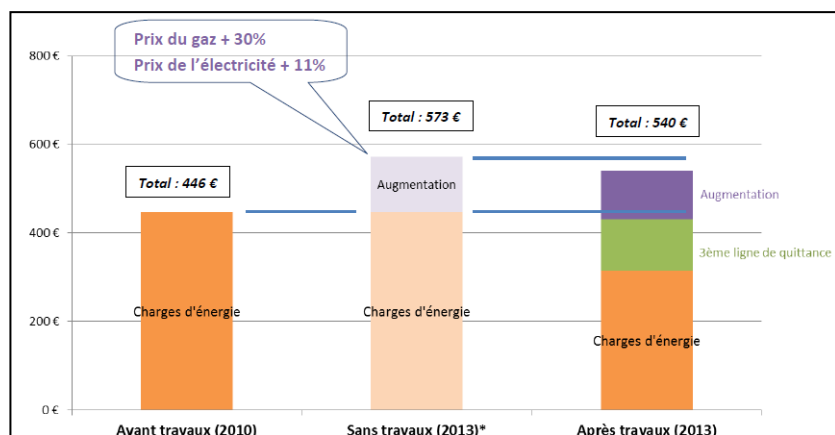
Prix du gaz + 30%
Prix de l'électricité + 11%

800 €
600 €
400 €
200 €
0 €

Total : 446 €
Total : 573 €
Total : 540 €

Charges d'énergie
Augmentation
Charges d'énergie
Augmentation
3ème ligne de quittance
Charges d'énergie

Avant travaux (2010)
Sans travaux (2013)*
Après travaux (2013)